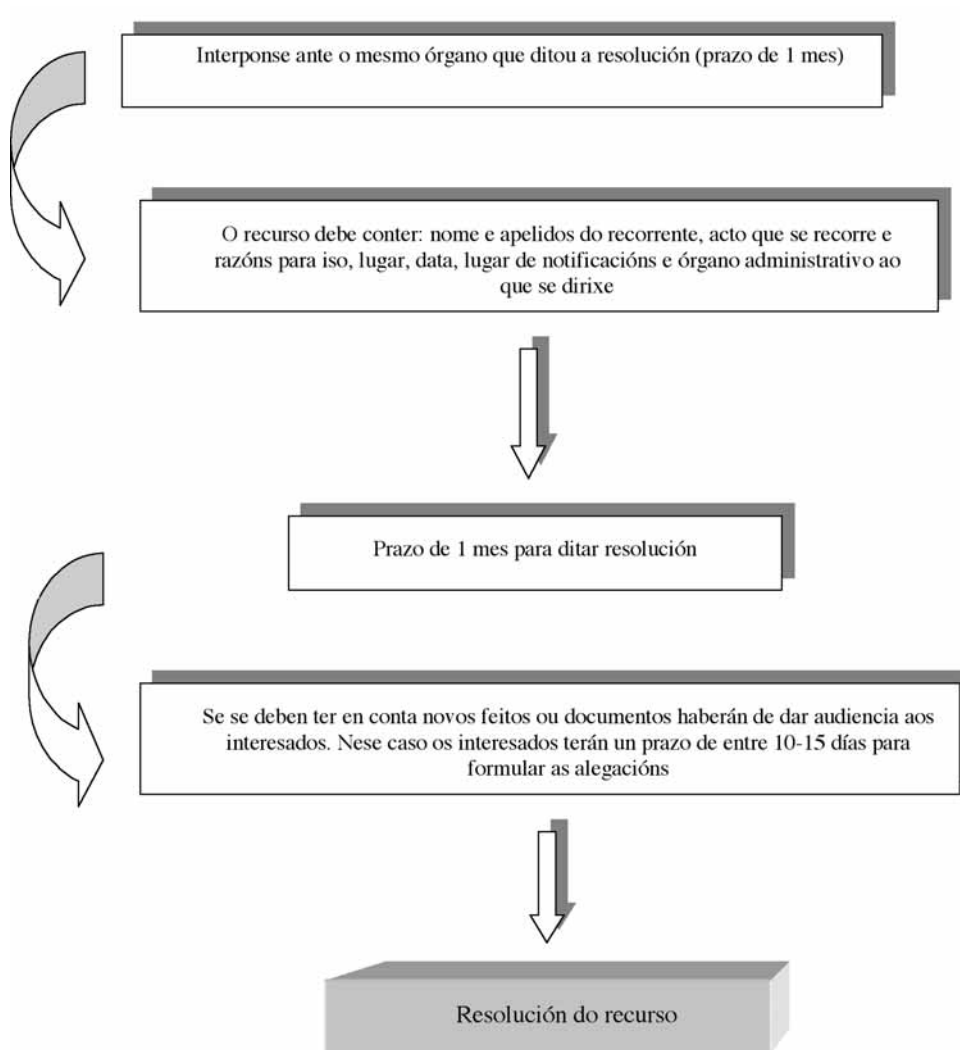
Interponse ante o mesmo órgano que ditou a resolución (prazo de 1 mes)

O recurso debe conter: nome e apelidos do recorrente, acto que se recorre e razóns para iso, lugar, data, lugar de notificacións e órgano administrativo ao que se dirixe

Prazo de 1 mes para ditar resolución

Se se deben ter en conta novos feitos ou documentos haberán de dar audiencia aos interesados. Nese caso os interesados terán un prazo de entre 10-15 días para formular as alegacións

Resolución do recurso